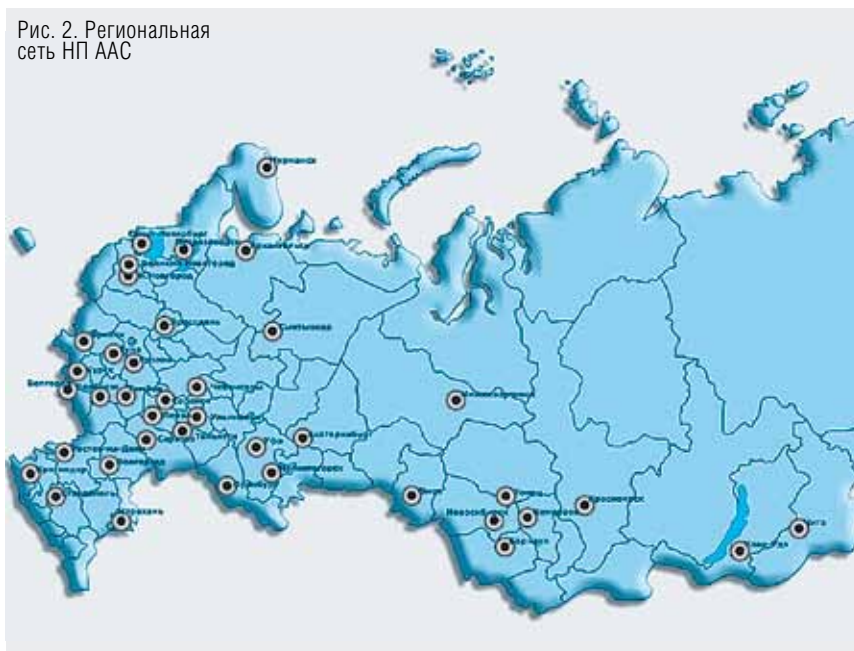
Рис. 2. Региональная сеть НП ААС

Мурманск

Санкт-Петербург

Великий Новгород

Архангельск

Ярославль

Сыктывкар

Москва

Белгород

Ростов-на-Дону

Краснодар

Ставрополь

Астрахань

Волгоград

Саратов

Самара

Ульяновск

Казань

Чебоксары

Уфа

Екатеринбург

Челябинск

Оренбург

Ханты-Мансийск

Омск

Новосибирск

Томск

Кемерово

Барнаул

Красноярск

Улан-Удэ

Чита

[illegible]